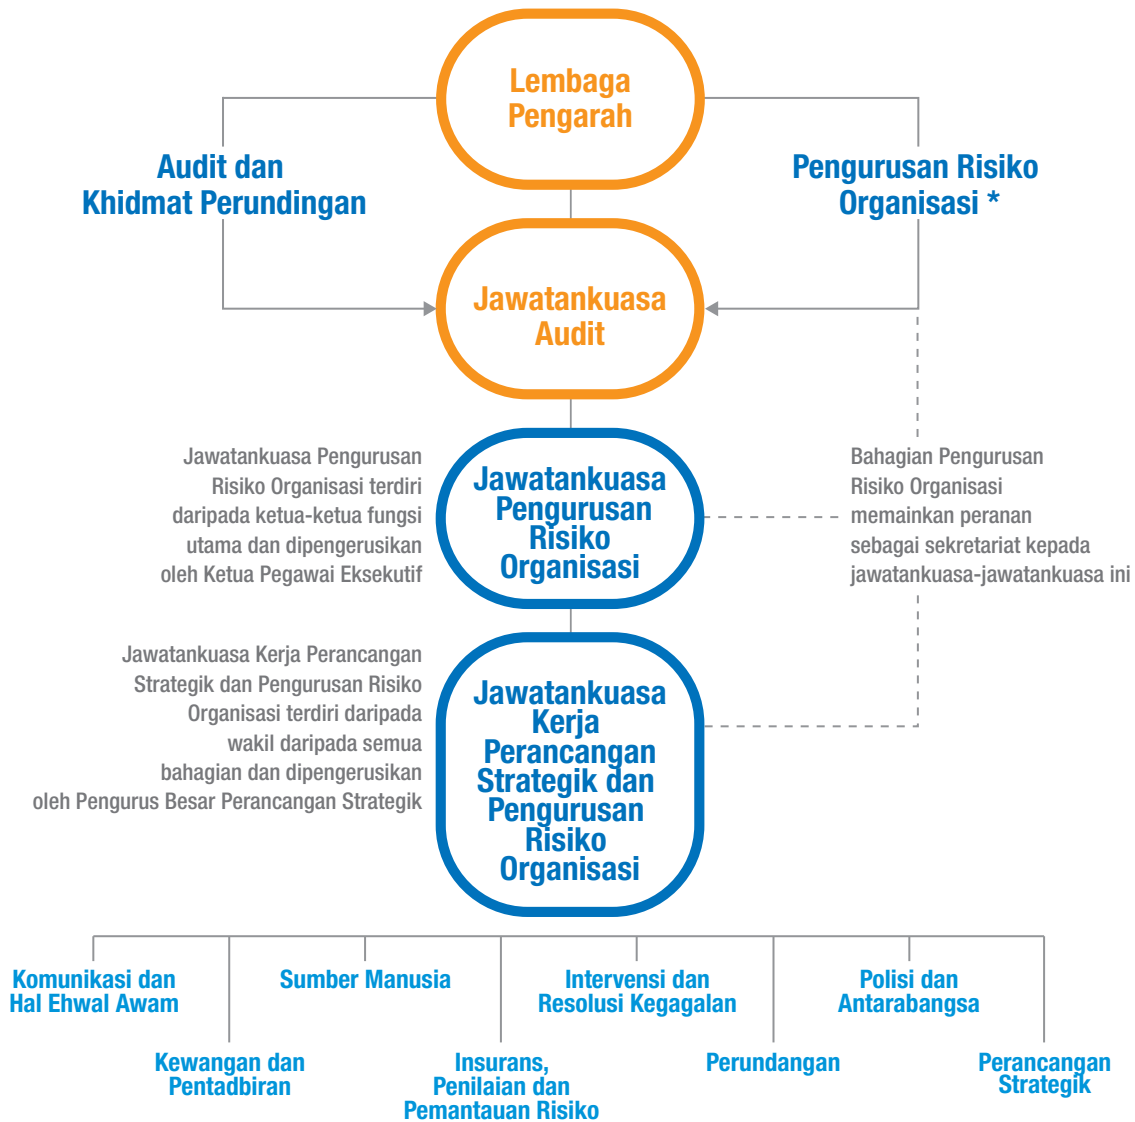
Lembaga Pengarah

Audit dan Khidmat Perundingan

Pengurusan Risiko Organisasi *

Jawatankuasa Audit

Jawatankuasa Pengurusan Risiko Organisasi terdiri daripada ketua-ketua fungsi utama dan dipengerusikan oleh Ketua Pegawai Eksekutif

Jawatankuasa Pengurusan Risiko Organisasi

Bahagian Pengurusan Risiko Organisasi memainkan peranan sebagai sekretariat kepada jawatankuasa-jawatankuasa ini

Jawatankuasa Kerja Perancangan Strategik dan Pengurusan Risiko Organisasi terdiri daripada wakil daripada semua bahagian dan dipengerusikan oleh Pengurus Besar Perancangan Strategik

Jawatankuasa Kerja Perancangan Strategik dan Pengurusan Risiko Organisasi

Komunikasi dan Hal Ehwal Awam

Sumber Manusia

Intervensi dan Resolusi Kegagalan

Polisi dan Antarabangsa

Kewangan dan Pentadbiran

Insurans, Penilaian dan Pemantauan Risiko

Perundangan

Perancangan Strategik